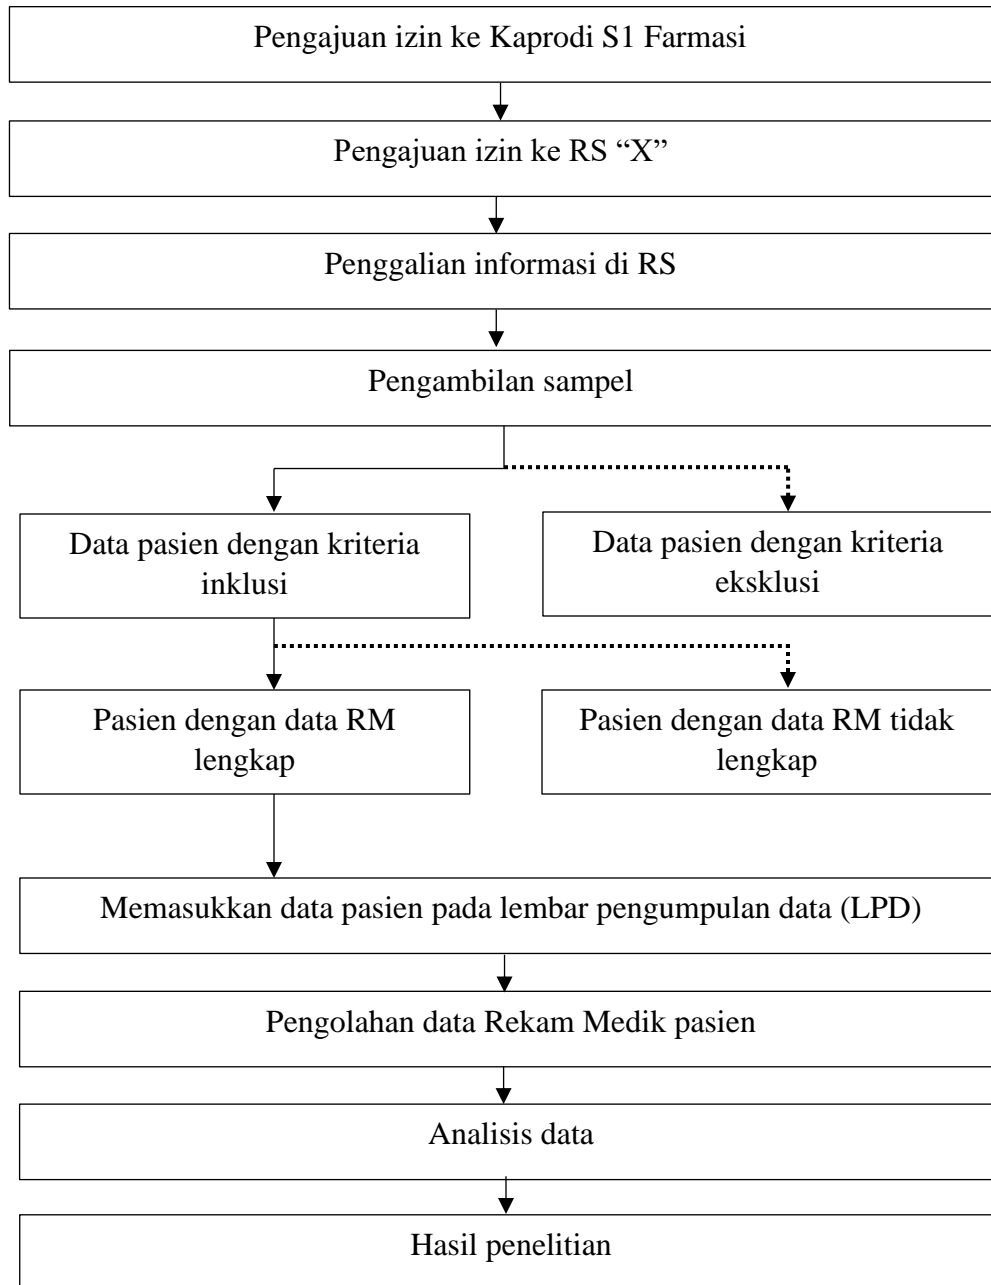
Pengajuan izin ke Kaprodi S1 Farmasi

Pengajuan izin ke RS "X"

Penggalian informasi di RS

Pengambilan sampel

Data pasien dengan kriteria inklusi

Data pasien dengan kriteria eksklusi

Pasien dengan data RM lengkap

Pasien dengan data RM tidak lengkap

Memasukkan data pasien pada lembar pengumpulan data (LPD)

Pengolahan data Rekam Medik pasien

Analisis data

Hasil penelitian